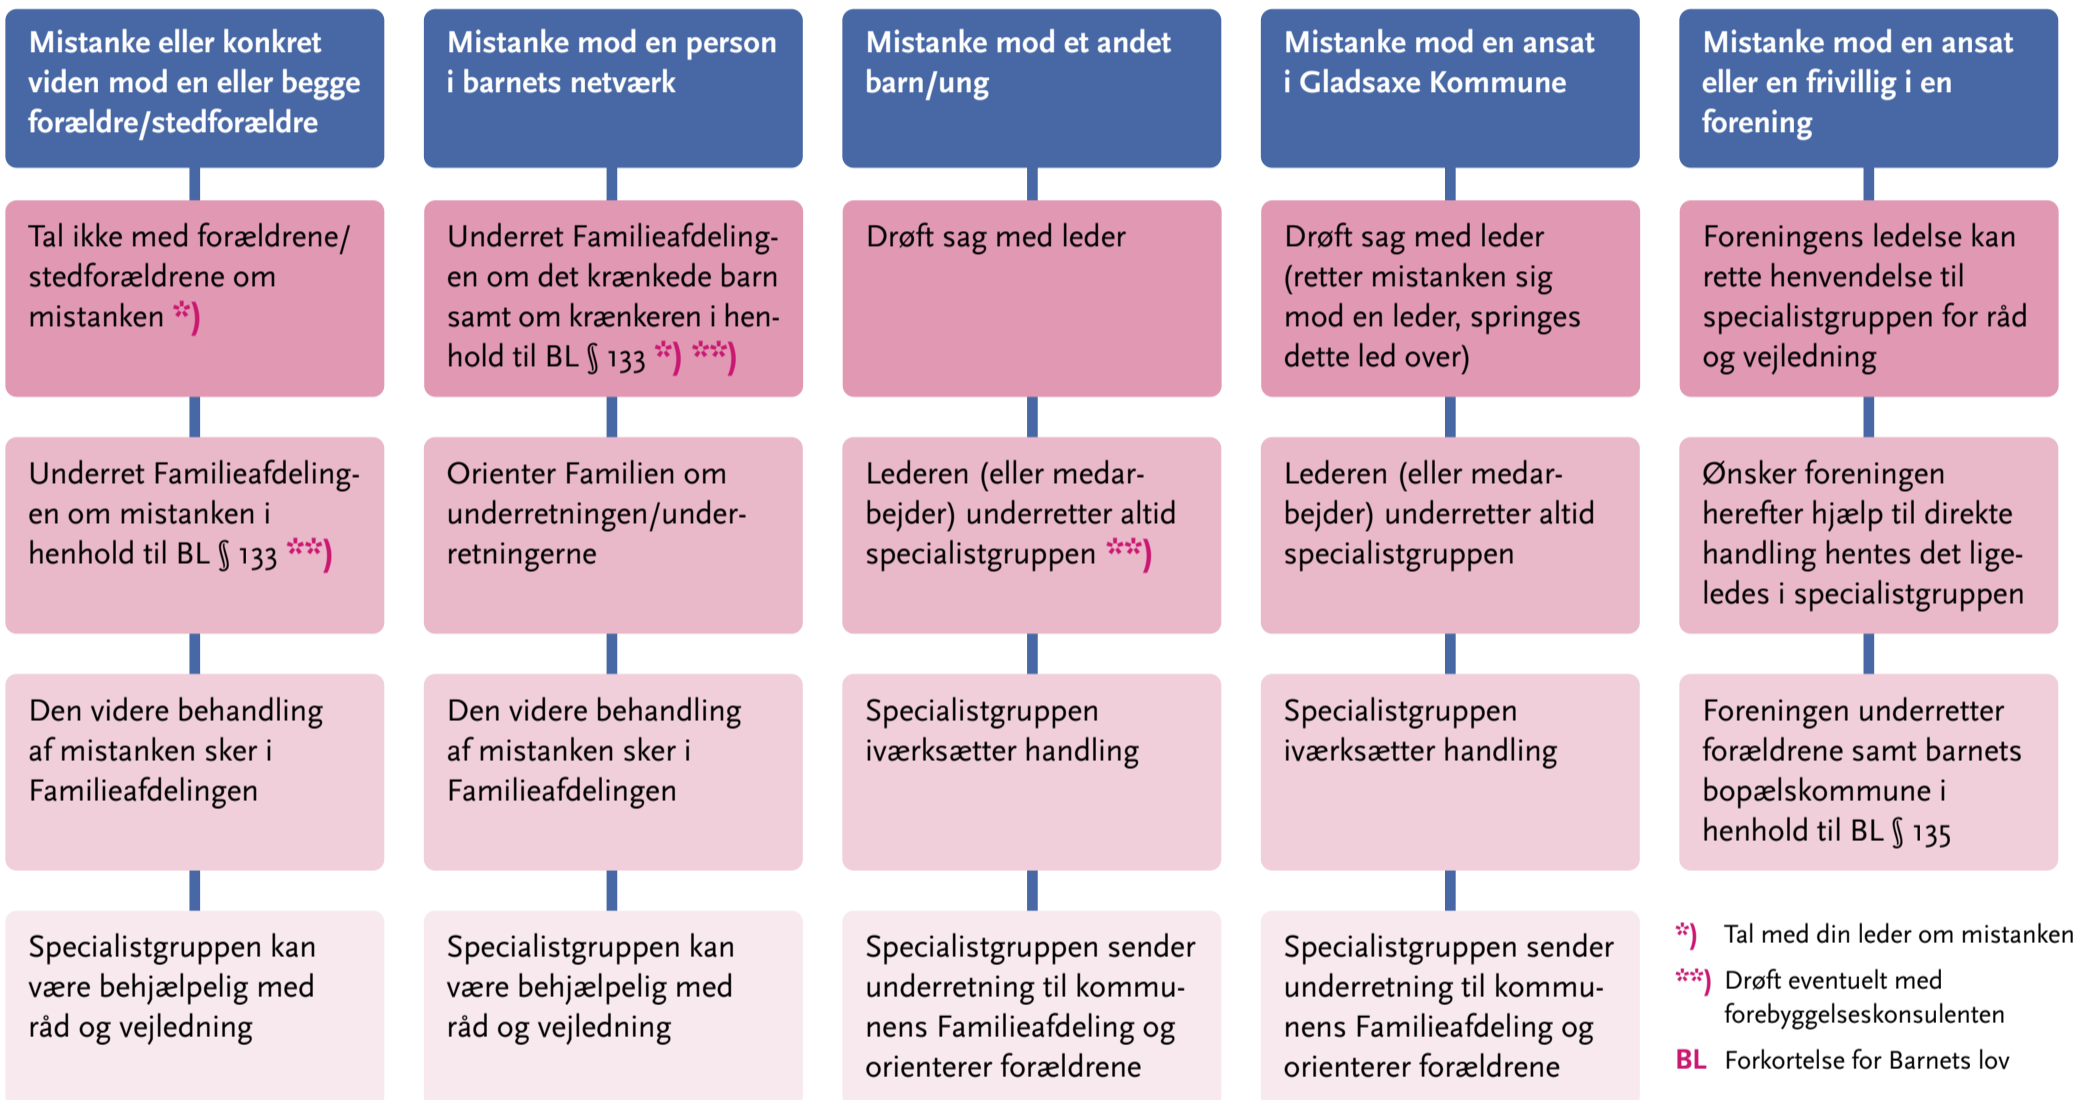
Mistanke eller konkret viden mod en eller begge forældre/stedforældre

Tal ikke med forældrene/stedforældrene om mistanken *)

Underret Familieafdelingen om mistanken i henhold til BL § 133 **)

Den videre behandling af mistanken sker i Familieafdelingen

Specialistgruppen kan være behjælpelig med råd og vejledning

Mistanke mod en person i barnets netværk

Underret Familieafdelingen om det krænkede barn samt om krænkeren i henhold til BL § 133 *) **)

Orienter Familien om underretningen/underretningerne

Den videre behandling af mistanken sker i Familieafdelingen

Specialistgruppen kan være behjælpelig med råd og vejledning

Mistanke mod et andet barn/ung

Drøft sag med leder

Lederen (eller medarbejder) underretter altid specialistgruppen **)

Specialistgruppen iværksætter handling

Specialistgruppen sender underretning til kommunens Familieafdeling og orienterer forældrene

Mistanke mod en ansat i Gladsaxe Kommune

Drøft sag med leder (retter mistanken sig mod en leder, springes dette led over)

Lederen (eller medarbejder) underretter altid specialistgruppen

Specialistgruppen iværksætter handling

Specialistgruppen sender underretning til kommunens Familieafdeling og orienterer forældrene

Mistanke mod en ansat eller en frivillig i en forening

Foreningens ledelse kan rette henvendelse til specialistgruppen for råd og vejledning

Ønsker foreningen herefter hjælp til direkte handling hentes det ligeledes i specialistgruppen

Foreningen underretter forældrene samt barnets bopælskommune i henhold til BL § 135

*) Tal med din leder om mistanken
**) Drøft eventuelt med forebyggelseskonsulenten
BL Forkortelse for Barnets lov